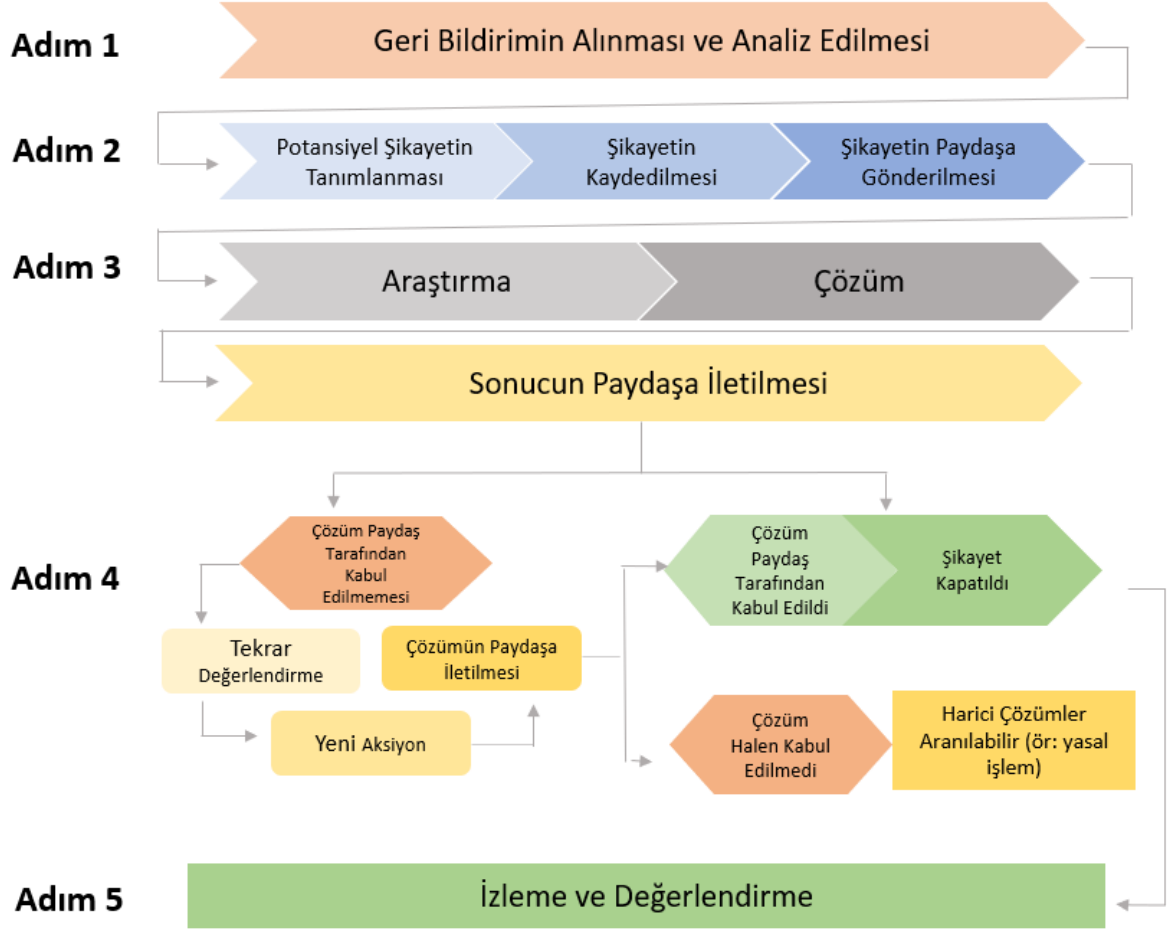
Adım 1
Geri Bildirimin Alınması ve Analiz Edilmesi

Adım 2
Potansiyel Şikayetin Tanımlanması
Şikayetin Kaydedilmesi
Şikayetin Paydaşa Gönderilmesi

Adım 3
Araştırma
Çözüm

Sonucun Paydaşa İletilmesi

Adım 4
Çözüm Paydaş Tarafından Kabul Edilmemesi
Tekrar Değerlendirme
Çözümün Paydaşa İletilmesi
Yeni Aksiyon
Çözüm Paydaş Tarafından Kabul Edildi
Şikayet Kapatıldı
Çözüm Halen Kabul Edilmedi
Harici Çözümler Aranılabilir (ör: yasal işlem)

Adım 5
İzleme ve Değerlendirme